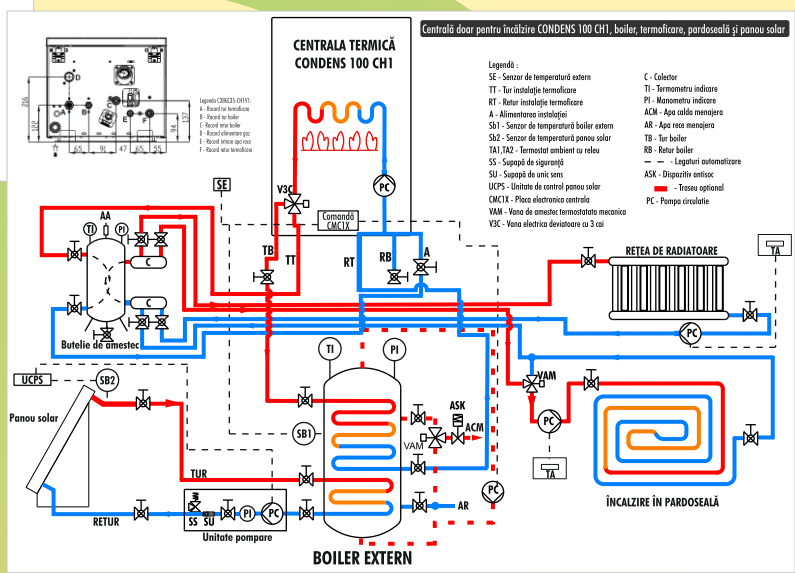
Centrală doar pentru încălzire CONDENS 100 CH1, boiler, termoficare, pardoseală şi panou solar

CENTRALA TERMICĂ CONDENS 100 CH1

Legendă :
SE - Senzor de temperatură extern
TT - Tur instalaţie termoficare
RT - Retur instalaţie termoficare
A - Alimentarea instalaţiei
Sb1 - Senzor de temperatură boiler extern
Sb2 - Senzor de temperatură panou solar
TA1,TA2 - Termostat ambient cu releu
SS - Supapă de siguranţă
SU - Supapă de unic sens
UCPS - Unitate de control panou solar
CMC1X - Placa electronica centrala
VAM - Vana de amestec termostatata mecanica
V3C - Vana electrica deviatoare cu 3 cai

C - Colector
TI - Termometru indicare
PI - Manometru indicare
ACM - Apa calda menajera
AR - Apa rece menajera
TB - Tur boiler
RB - Retur boiler
- - Legaturi automatizare
ASK - Dispozitiv antisoc
- Traseu optional
PC - Pompa circulatie

Legenda CONDENS CH1VT:
A - Racord tur termoficare
B - Racord tur boiler
C - Racord retur boiler
D - Racord alimentare gaz
E - Racord intrare apa rece
F - Racord retur termoficare

216
122
94
137
65
91
47
65
55
A
B
C
D
E
F

SE
V3C
PC
Comandă CMC1X
TB
TT
RT
RB
A
AA
TI
PI
C
C
Butelie de amestec
REŢEA DE RADIATOARE
TA
PC
VAM
PC
TA
UCPS
SB2
Panou solar
TI
PI
SB1
ASK
VAM
ACM
TUR
RETUR
SS
SU
PI
PC
Unitate pompare
AR
PC
ÎNCALZIRE ÎN PARDOSEALĂ
BOILER EXTERN